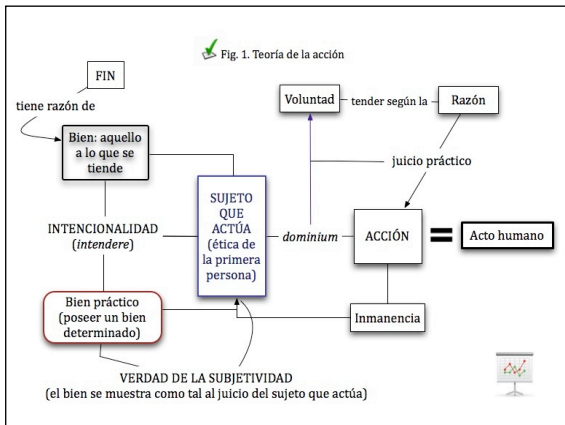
Fig. 1. Teoría de la acción

FIN

tiene razón de

Bien: aquello a lo que se tiende

Voluntad

tender según la

Razón

juicio práctico

INTENCIONALIDAD
(*intendere*)

SUJETO QUE ACTÚA (ética de la primera persona)

*dominium*

ACCIÓN

=

Acto humano

Bien práctico (poseer un bien determinado)

Inmanencia

VERDAD DE LA SUBJETIVIDAD
(el bien se muestra como tal al juicio del sujeto que actúa)